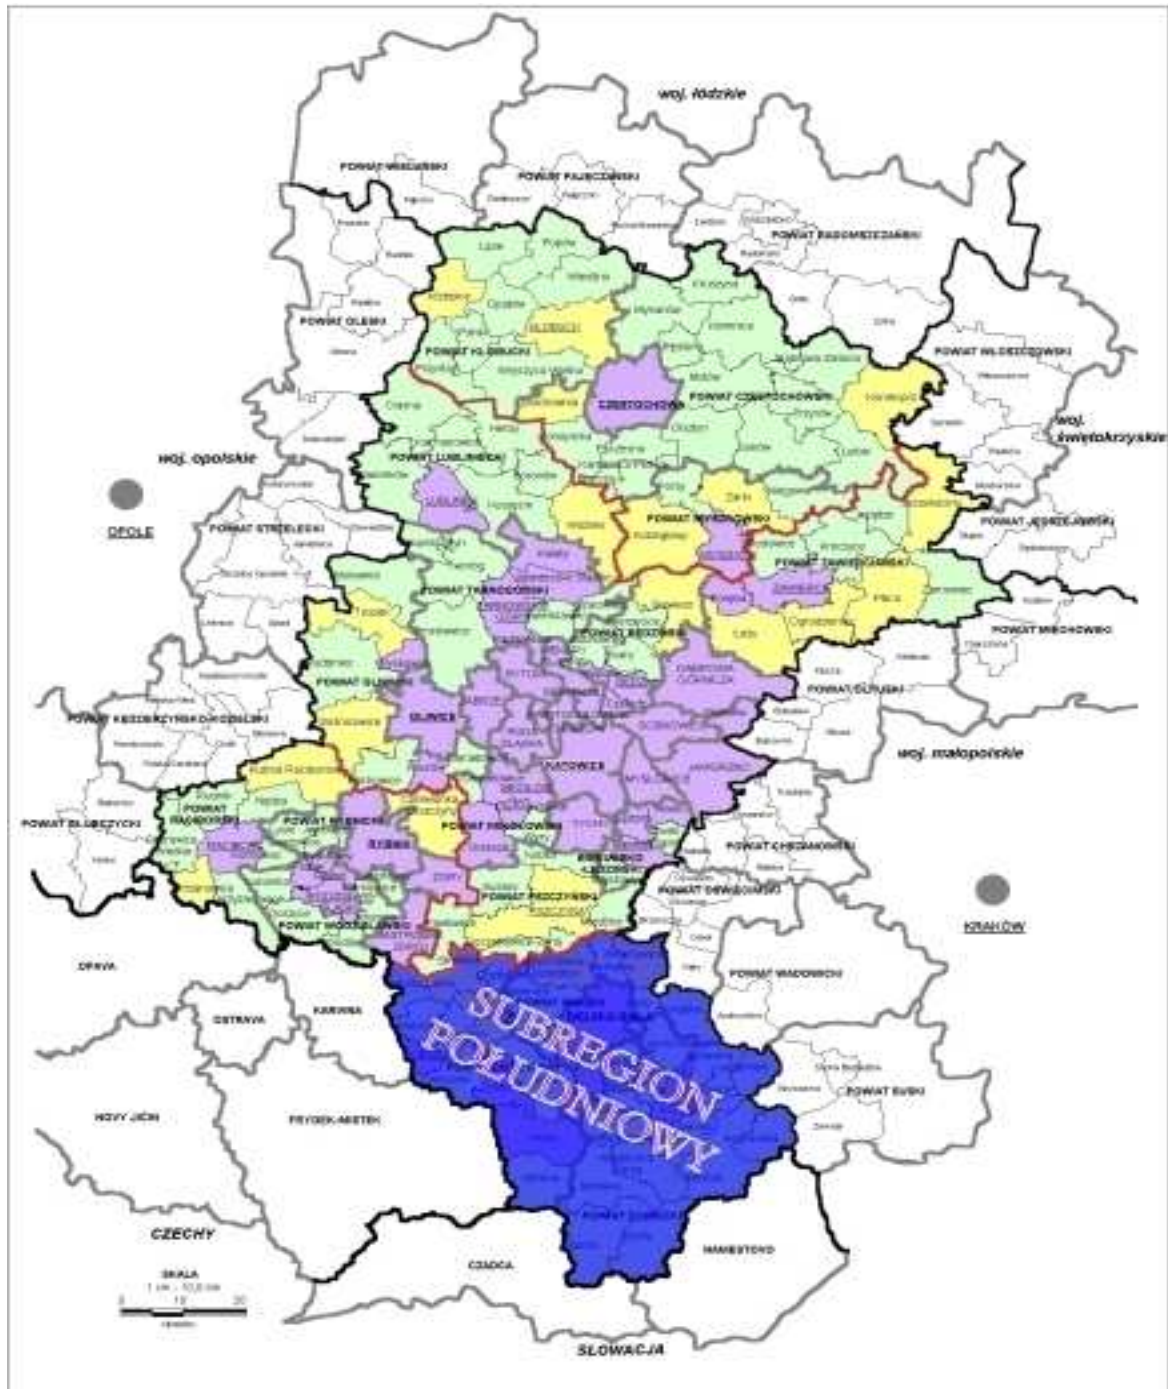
woj. łódzkie

POWIAT WIELUŃSKI

POWIAT PAJĘCZAŃSKI

POWIAT RADOMSZCZAŃSKI

POWIAT OLESKI

POWIAT KŁOBUCKI

CZĘSTOCHOWA

POWIAT CZĘSTOCHOWSKI

POWIAT WŁOSZCZOWSKI

woj. świętokrzyskie

woj. opolskie

POWIAT LUBLINIECKI

OPOLE

POWIAT STRZELECKI

POWIAT MYSZKOWSKI

POWIAT JĘDRZEJOWSKI

POWIAT ZAWIERCIAŃSKI

POWIAT TARNOGÓRSKI

POWIAT BĘDZIŃSKI

POWIAT MIECHOWSKI

POWIAT GLIWICKI

POWIAT OLKUSKI

POWIAT KĘDZIERZYŃSKO-KOZIELSKI

GLIWICE

woj. małopolskie

KATOWICE

POWIAT GŁUBCZYCKI

POWIAT RACIBORSKI

POWIAT RYBNICKI

RYBNIK

POWIAT MIKOŁOWSKI

POWIAT CHRZANOWSKI

POWIAT BIERUŃSKO-LĘDZIŃSKI

POWIAT OŚWIĘCIMSKI

KRAKÓW

POWIAT PSZCZYŃSKI

POWIAT WODZISŁAWSKI

OPAVA

KARWINA

POWIAT WADOWICKI

OSTRAVA

SUBREGION POŁUDNIOWY

POWIAT SUSKI

NOVY JIČIN

FRYDEK-MISTEK

CZECHY

POWIAT ŻYWIECKI

NAMESTOVO

SKALA

CZADCA

SŁOWACJA